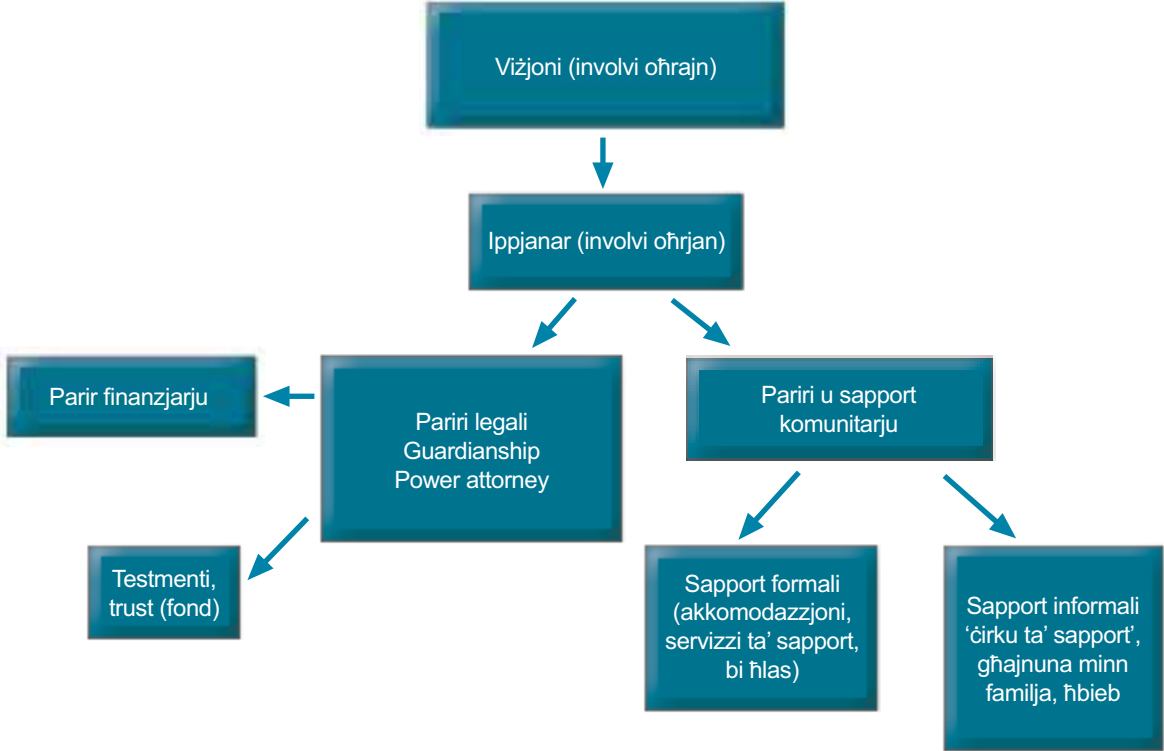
Viżjoni (involvi oħrajn)

Ippjanar (involvi oħrjan)

Parir finanzjarju

Pariri legali
Guardianship
Power attorney

Pariri u sapport komunitarju

Testmenti, trust (fond)

Sapport formali (akkomodazzjoni, servizzi ta' sapport, bi ħlas)

Sapport informali 'ċirku ta' sapport', għajnuna minn familja, ħbieb